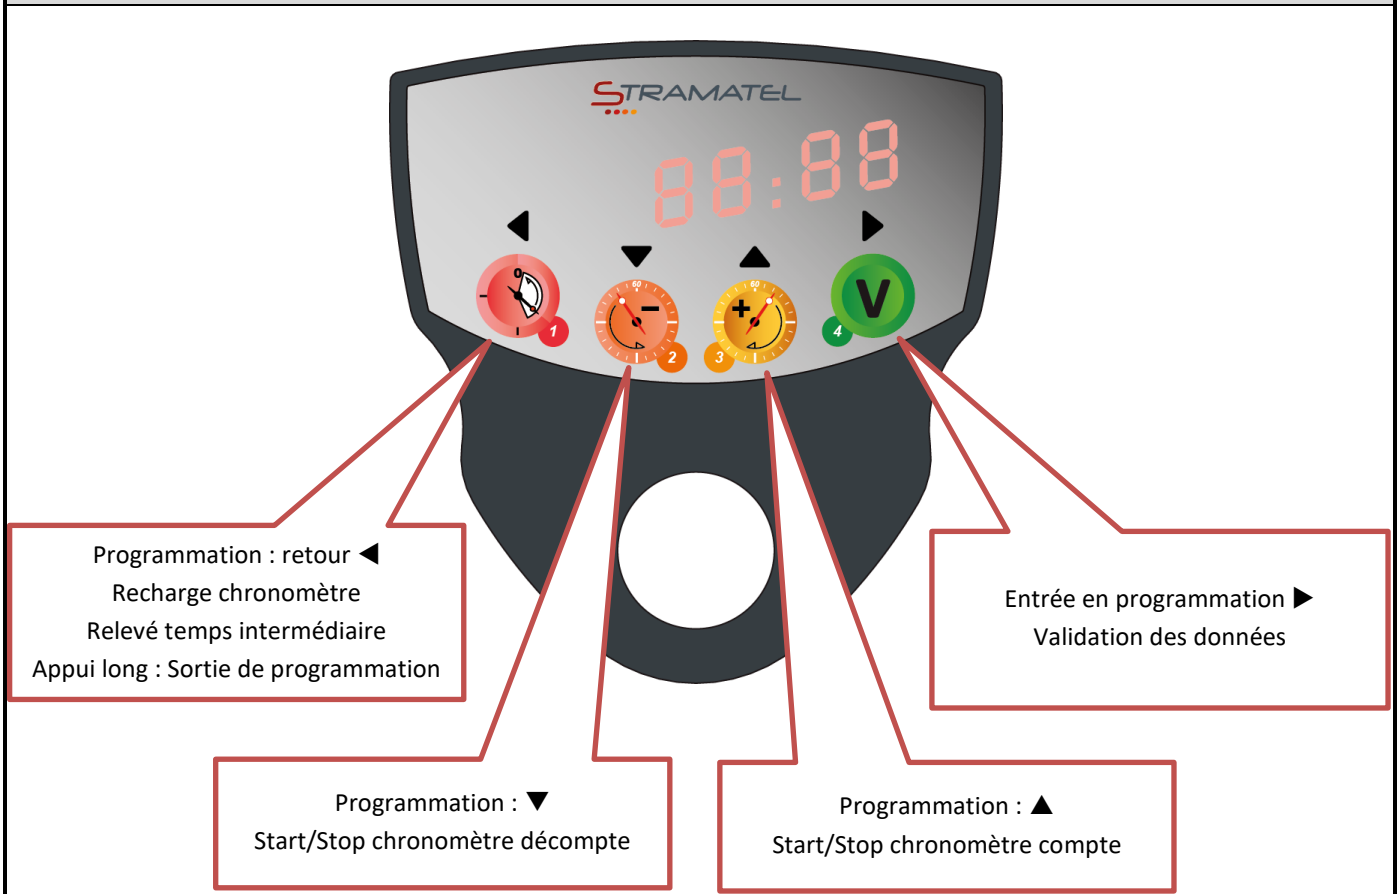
STRAMATEL

88:88

◀ ▼ ▲ ▶

0

1

60

2

60

3

V

4

Programmation : retour ◀
Recharge chronomètre
Relevé temps intermédiaire
Appui long : Sortie de programmation

Entrée en programmation ▶
Validation des données

Programmation : ▼
Start/Stop chronomètre décompte

Programmation : ▲
Start/Stop chronomètre compte